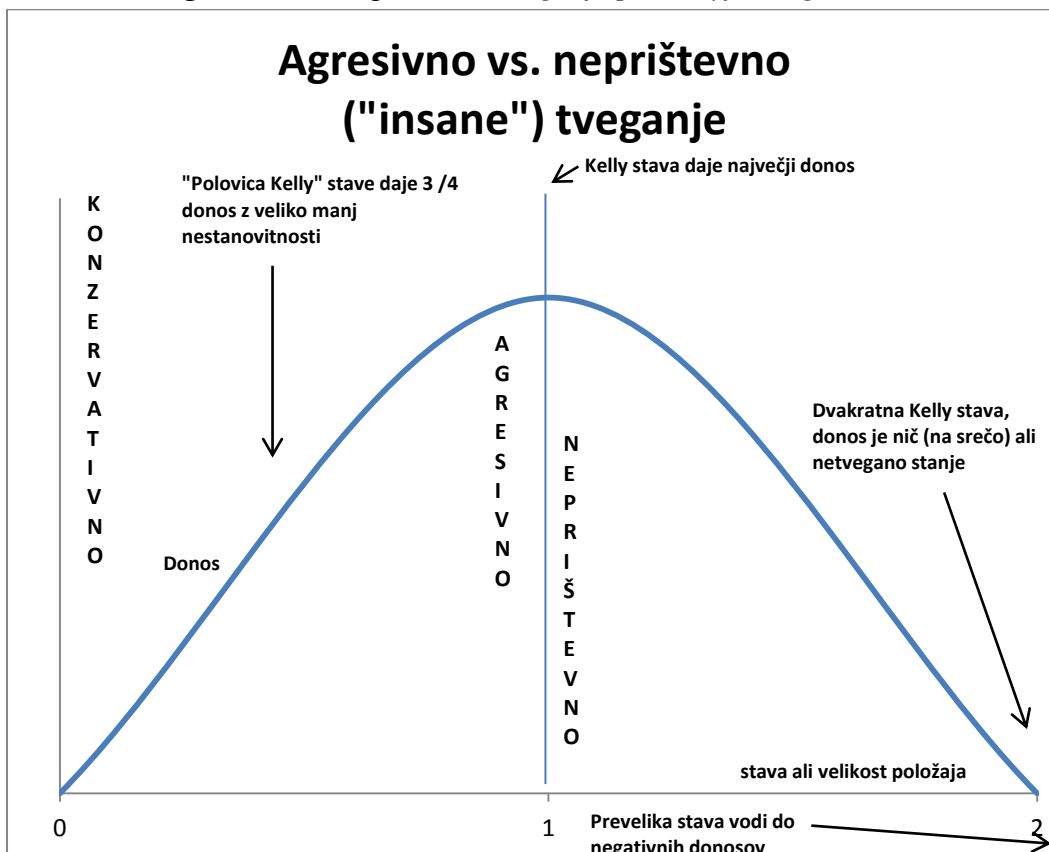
Agresivno vs. neprištevno ("insane") tveganje

Kelly stava daje največji donos

"Polovica Kelly" stave daje 3 /4 donos z veliko manj nestanovitnosti

KONZERVATIVNO

AGRESIVNO

NEPRIŠTEVNO

Dvakratna Kelly stava, donos je nič (na srečo) ali netvegano stanje

Donos

stava ali velikost položaja

0

1

2

Prevelika stava vodi do negativnih donosov